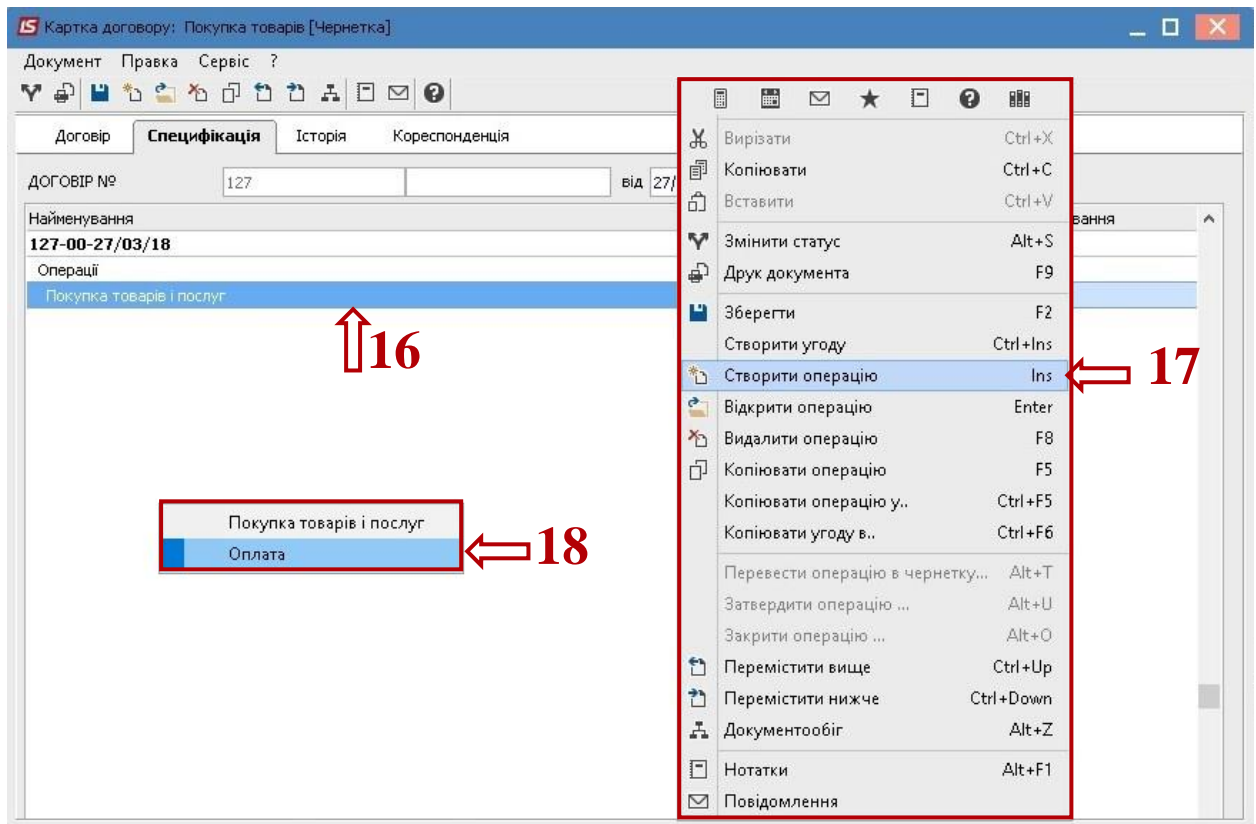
Картка договору: Покупка товарів [Чернетка]

Документ Правка Сервіс ?

Договір Специфікація Історія Кореспонденція

ДОГОВІР № 127 від 27/

Найменування ування

127-00-27/03/18

Операції

Покупка товарів і послуг

16

Вирізати Ctrl+X
Копіювати Ctrl+C
Вставити Ctrl+V
Змінити статус Alt+S
Друк документа F9
Зберегти F2
Створити угоду Ctrl+Ins
Створити операцію Ins
Відкрити операцію Enter
Видалити операцію F8
Копіювати операцію F5
Копіювати операцію у.. Ctrl+F5
Копіювати угоду в.. Ctrl+F6
Перевести операцію в чернетку... Alt+T
Затвердити операцію ... Alt+U
Закрити операцію ... Alt+O
Перемістити вище Ctrl+Up
Перемістити нижче Ctrl+Down
Документообіг Alt+Z
Нотатки Alt+F1
Повідомлення

17

Покупка товарів і послуг
Оплата

18